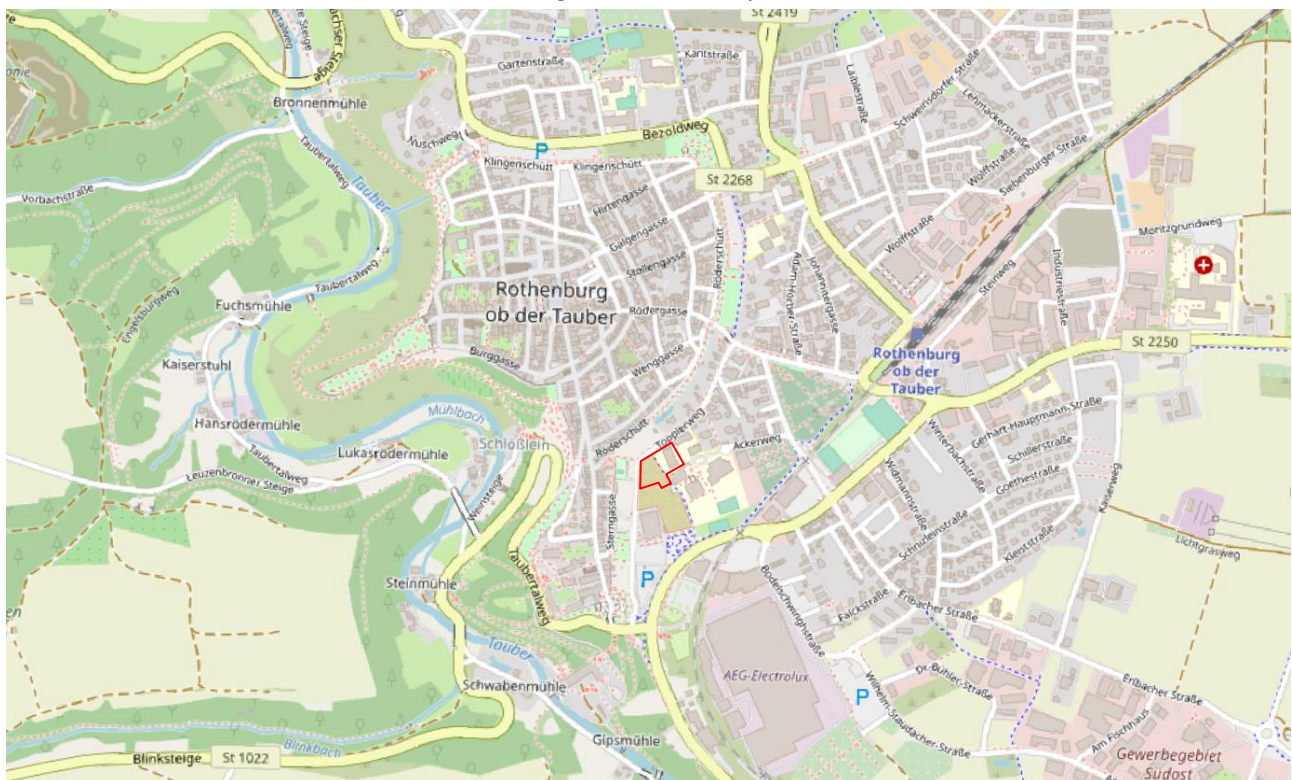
St 2419
Steige
Gartenstraße
Kantstraße
Bronnenmühle
Bezoldweg
P
Klingenschütt
Klingenschütt
St 2268
Tauber
Taubertalweg
Vorbachstraße
Hirtengasse
Galgengasse
Stollengasse
Rödergasse
Rödersc hütt
Johannitergasse
Adam-Hörber-Straße
Schweinsdorfer Straße
Lehmackerstraße
Wolffstraße
Siebenburger Straße
Moritzgrundweg
Steinweg
Industriestraße
Rothenburg ob der Tauber
Fuchsmühle
Engelsburgweg
Taubertalweg
Burggasse
Wenggasse
Rothenburg ob der Tauber
St 2250
Kaiserstuhl
Mühlbach
Hansrödermühle
Lukasrödermühle
Schloßlein
Rödersc hütt
Topplerweg
Ackerweg
Winterbachstraße
Gerhart-Hauptmann-Straße
Schillerstraße
Goethestraße
Widmannstraße
Schnuteinstraße
Kleiststraße
Kaiserweg
Lichtgrasweg
Leuzenbronner Steige
Taubertalweg
Steinsteige
Sterngasse
Taubertalweg
P
Steinmühle
Bodelschwinghstraße
Falckstraße
Erlbacher Straße
Tauber
AEG-Electrolux
Schwabenmühle
Dr.-Bühler-Straße
P
Wilhelm-Staudacher-Straße
Erlbacher Straße
Am Fischhaus
Blinkbach
Blinksteige
St 1022
Gipsmühle
Gewerbegebiet Südost